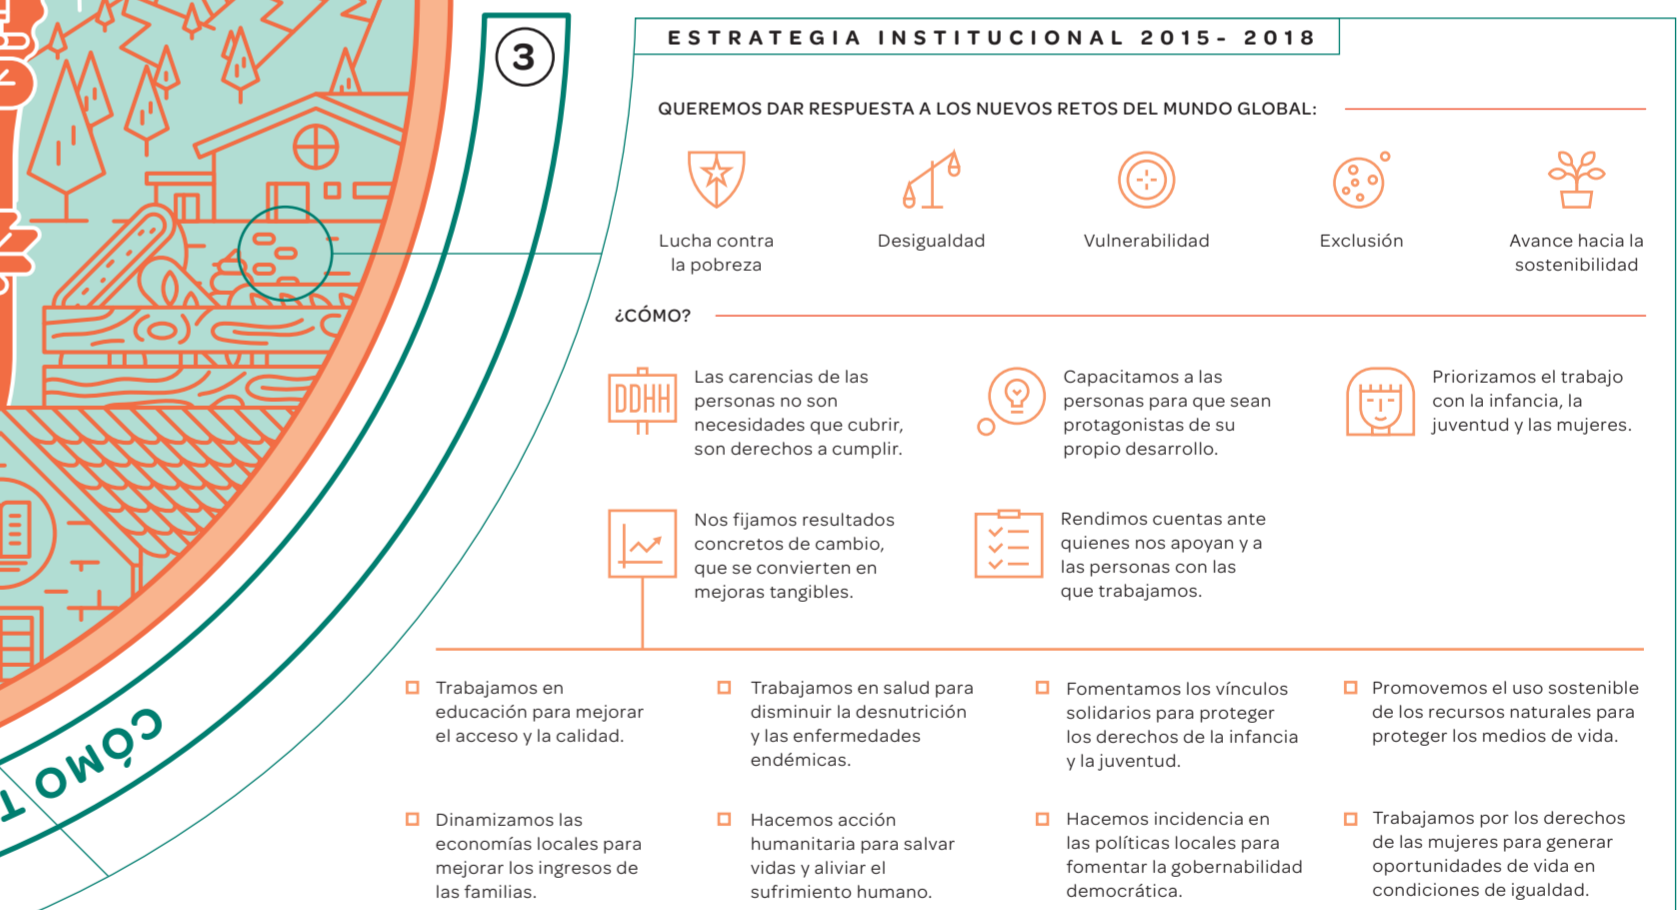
3

ESTRATEGIA INSTITUCIONAL 2015- 2018

QUEREMOS DAR RESPUESTA A LOS NUEVOS RETOS DEL MUNDO GLOBAL:

Lucha contra la pobreza

Desigualdad

Vulnerabilidad

Exclusión

Avance hacia la sostenibilidad

¿CÓMO?

DDHH

Las carencias de las personas no son necesidades que cubrir, son derechos a cumplir.

Capacitamos a las personas para que sean protagonistas de su propio desarrollo.

Priorizamos el trabajo con la infancia, la juventud y las mujeres.

Nos fijamos resultados concretos de cambio, que se conviertan en mejoras tangibles.

Rendimos cuentas ante quienes nos apoyan y a las personas con las que trabajamos.

Trabajamos en educación para mejorar el acceso y la calidad.

Trabajamos en salud para disminuir la desnutrición y las enfermedades endémicas.

Fomentamos los vínculos solidarios para proteger los derechos de la infancia y la juventud.

Promovemos el uso sostenible de los recursos naturales para proteger los medios de vida.

Dinamizamos las economías locales para mejorar los ingresos de las familias.

Hacemos acción humanitaria para salvar vidas y aliviar el sufrimiento humano.

Hacemos incidencia en las políticas locales para fomentar la gobernabilidad democrática.

Trabajamos por los derechos de las mujeres para generar oportunidades de vida en condiciones de igualdad.

T CÓMO